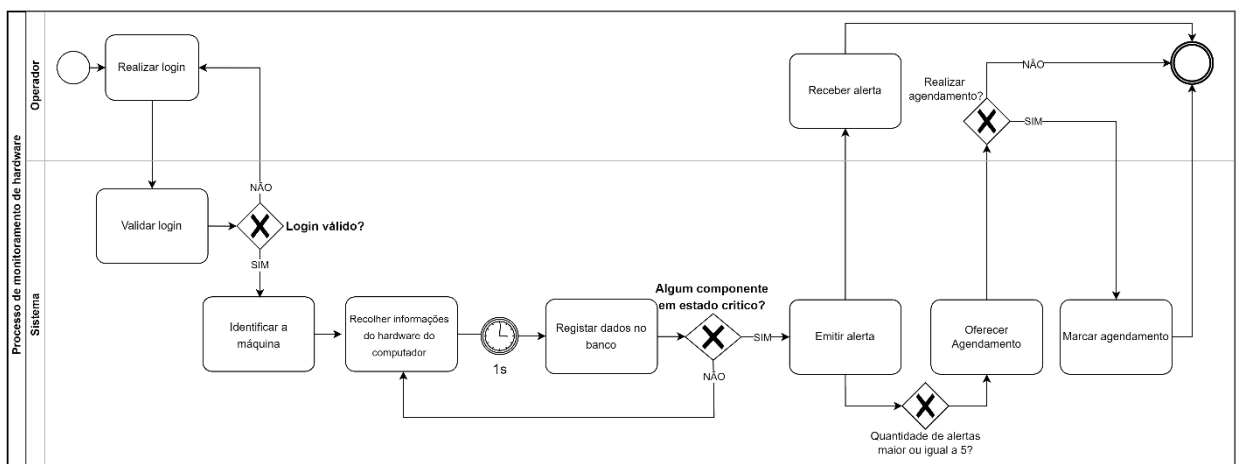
Processo de monitoramento de hardware

Operador

Sistema

Realizar login

Validar login

NÃO

Login válido?

SIM

Identificar a máquina

Recolher informações do hardware do computador

1s

Registar dados no banco

Algum componente em estado critico?

SIM

NÃO

Emitir alerta

Receber alerta

Quantidade de alertas maior ou igual a 5?

Oferecer Agendamento

Realizar agendamento?

NÃO

SIM

Marcar agendamento